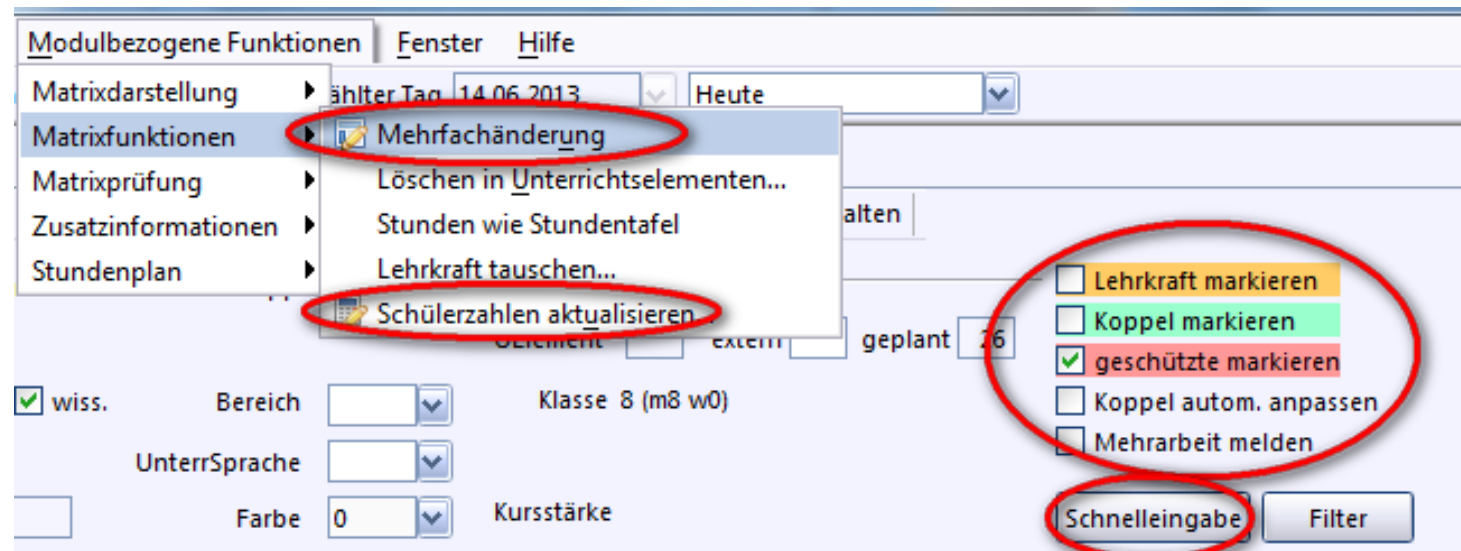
Modulbezogene Funktionen Fenster Hilfe

Matrixdarstellung
Matrixfunktionen
Matrixprüfung
Zusatzinformationen
Stundenplan

ählter Tag 14.06.2013 Heute

Mehrfachänderung
Löschen in Unterrichtselementen...
Stunden wie Stundentafel
Lehrkraft tauschen...
Schülerzahlen aktualisieren...

alten

UElement extern geplant 26

Lehrkraft markieren
Koppel markieren
geschützte markieren
Koppel autom. anpassen
Mehrarbeit melden

wiss. Bereich

Klasse 8 (m8 w0)

UnterrSprache

Farbe 0

Kursstärke

Schnelleingabe Filter